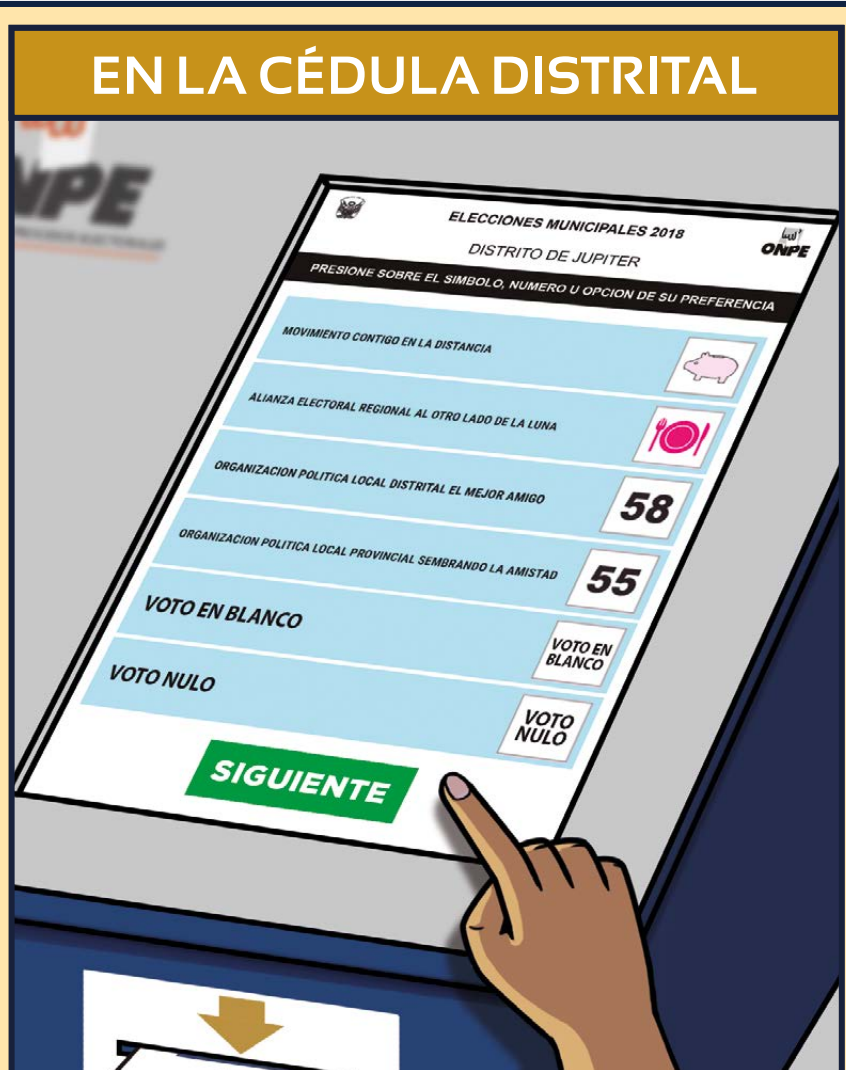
EN LA CÉDULA DISTRITAL

NPE

ELECCIONES MUNICIPALES 2018

DISTRITO DE JUPITER

ONPE

PRESIONE SOBRE EL SIMBOLO, NUMERO U OPCION DE SU PREFERENCIA

MOVIMIENTO CONTIGO EN LA DISTANCIA

ALIANZA ELECTORAL REGIONAL AL OTRO LADO DE LA LUNA

ORGANIZACION POLITICA LOCAL DISTRITAL EL MEJOR AMIGO

58

ORGANIZACION POLITICA LOCAL PROVINCIAL SEMBRANDO LA AMISTAD

55

VOTO EN BLANCO

VOTO EN BLANCO

VOTO NULO

VOTO NULO

SIGUIENTE